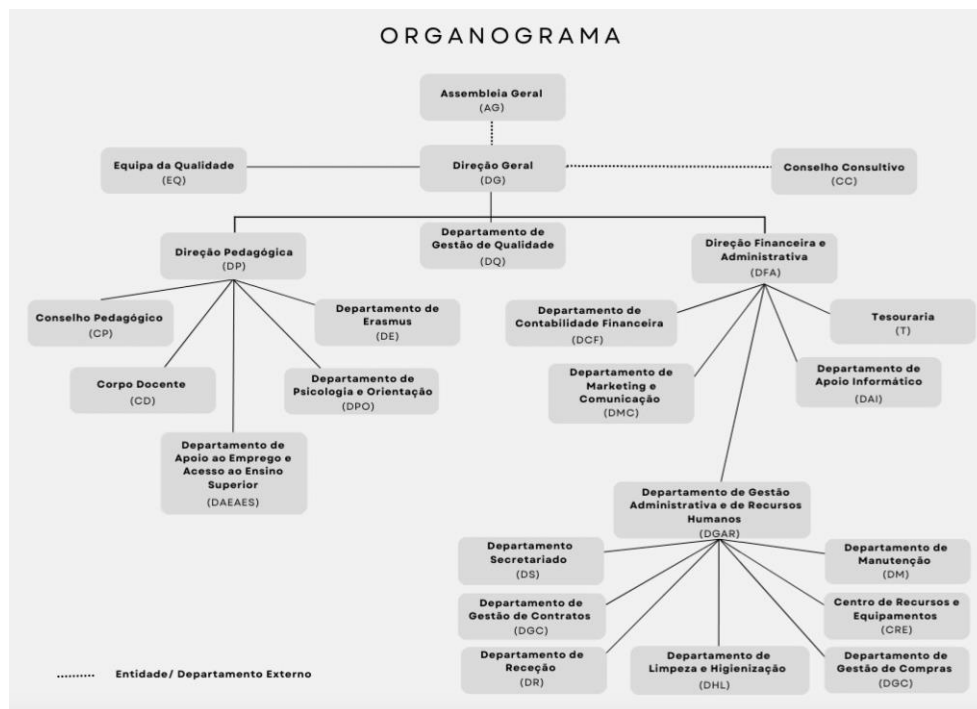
ORGANOGRAMA

Assembleia Geral
(AG)

Equipa da Qualidade
(EQ)

Direção Geral
(DG)

Conselho Consultivo
(CC)

Direção Pedagógica
(DP)

Departamento de Gestão de Qualidade
(DQ)

Direção Financeira e Administrativa
(DFA)

Conselho Pedagógico
(CP)

Departamento de Erasmus
(DE)

Corpo Docente
(CD)

Departamento de Psicologia e Orientação
(DPO)

Departamento de Apoio ao Emprego e Acesso ao Ensino Superior
(DAEAES)

Departamento de Contabilidade Financeira
(DCF)

Tesouraria
(T)

Departamento de Marketing e Comunicação
(DMC)

Departamento de Apoio Informático
(DAI)

Departamento de Gestão Administrativa e de Recursos Humanos
(DGAR)

Departamento Secretariado
(DS)

Departamento de Manutenção
(DM)

Departamento de Gestão de Contratos
(DGC)

Centro de Recursos e Equipamentos
(CRE)

Departamento de Receção
(DR)

Departamento de Limpeza e Higienização
(DHL)

Departamento de Gestão de Compras
(DGC)

Entidade/ Departamento Externo